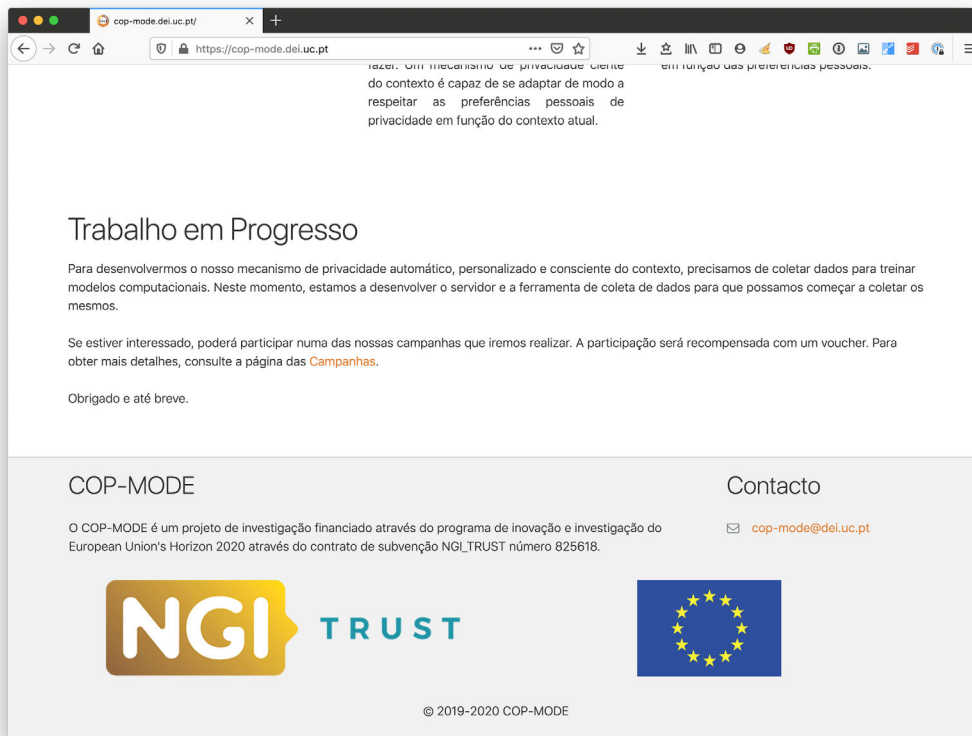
cop-mode.dei.uc.pt/

https://cop-mode.dei.uc.pt

fazer. Um mecanismo de privacidade ciente do contexto é capaz de se adaptar de modo a respeitar as preferências pessoais de privacidade em função do contexto atual.

em função das preferências pessoais.

Trabalho em Progresso

Para desenvolvermos o nosso mecanismo de privacidade automático, personalizado e consciente do contexto, precisamos de coletar dados para treinar modelos computacionais. Neste momento, estamos a desenvolver o servidor e a ferramenta de coleta de dados para que possamos começar a coletar os mesmos.

Se estiver interessado, poderá participar numa das nossas campanhas que iremos realizar. A participação será recompensada com um voucher. Para obter mais detalhes, consulte a página das Campanhas.

Obrigado e até breve.

COP-MODE

O COP-MODE é um projeto de investigação financiado através do programa de inovação e investigação do European Union's Horizon 2020 através do contrato de subvenção NGI_TRUST número 825618.

Contacto

cop-mode@dei.uc.pt

NGI TRUST

© 2019-2020 COP-MODE